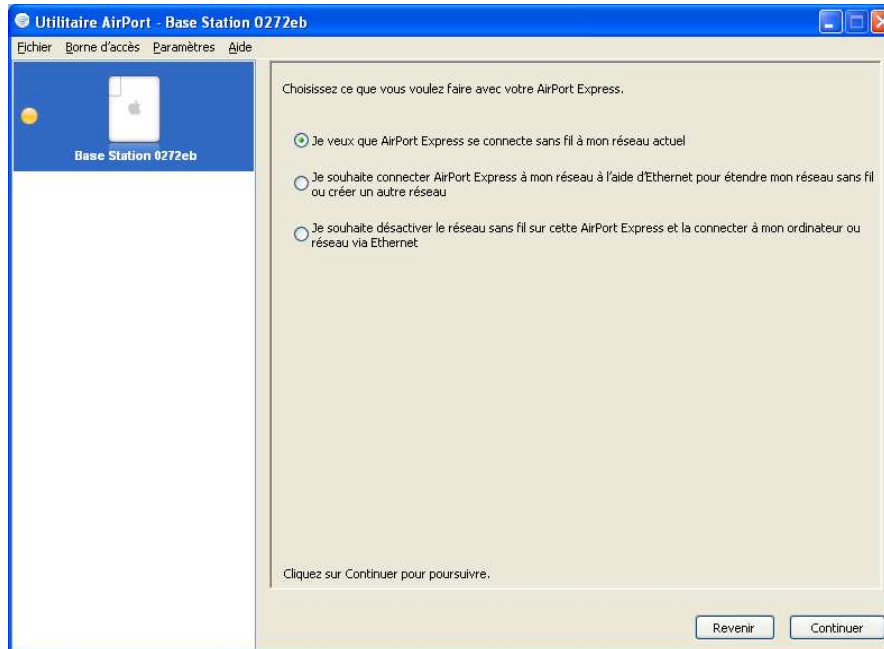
Utilitaire AirPort - Base Station 0272eb

Fichier Borne d'accès Paramètres Aide

Base Station 0272eb

Choisissez ce que vous voulez faire avec votre AirPort Express.

Je veux que AirPort Express se connecte sans fil à mon réseau actuel

Je souhaite connecter AirPort Express à mon réseau à l'aide d'Ethernet pour étendre mon réseau sans fil ou créer un autre réseau

Je souhaite désactiver le réseau sans fil sur cette AirPort Express et la connecter à mon ordinateur ou réseau via Ethernet

Cliquez sur Continuer pour poursuivre.

Revenir

Continuer